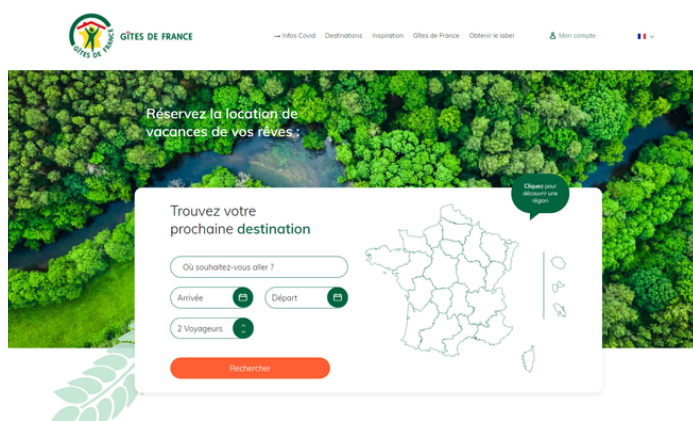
GÎTES DE FRANCE

GÎTES DE FRANCE

→ Infos Covid Destinations Inspiration Gîtes de France Obtenir le label

Mon compte

Réservez la location de vacances de vos rêves :

Trouvez votre prochaine destination

Cliquez pour découvrir une région

Où souhaitez-vous aller ?

Arrivée

Départ

2 Voyageurs

Rechercher